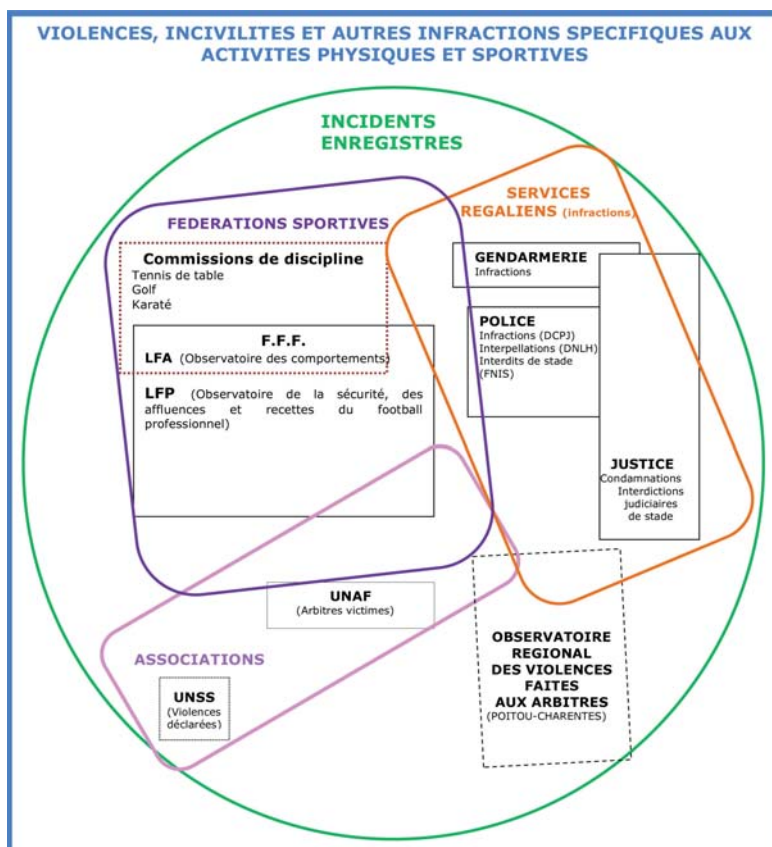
VIOLENCES, INCIVILITES ET AUTRES INFRACTIONS SPECIFIQUES AUX ACTIVITES PHYSIQUES ET SPORTIVES

INCIDENTS ENREGISTRES

FEDERATIONS SPORTIVES

Commissions de discipline
Tennis de table
Golf
Karaté

F.F.F.
LFA (Observatoire des comportements)
LFP (Observatoire de la sécurité, des affluences et recettes du football professionnel)

SERVICES REGALIENS (infractions)

GENDARMERIE
Infractions

POLICE
Infractions (DCPJ)
Interpellations (DNLH)
Interdits de stade (FNIS)

JUSTICE
Condamnations
Interdictions judiciaires de stade

UNAF
(Arbitres victimes)

ASSOCIATIONS

UNSS
(Violences déclarées)

OBSERVATOIRE REGIONAL DES VIOLENCES FAITES AUX ARBITRES
(POITOU-CHARENTES)